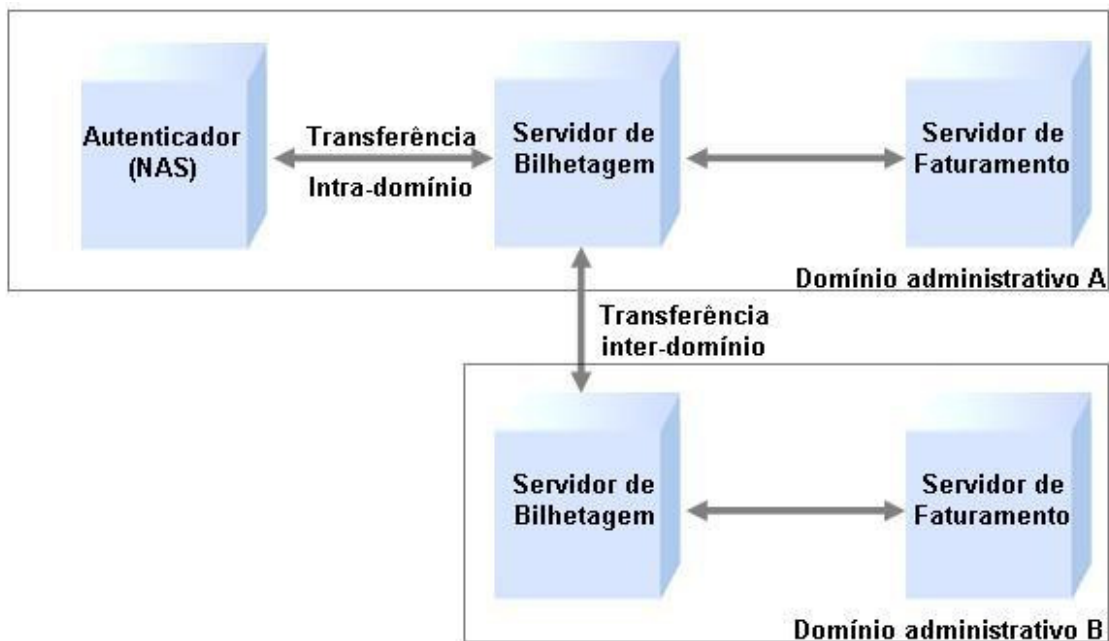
Autenticador (NAS)

Transferência

Intra-domínio

Servidor de Bilhetagem

Servidor de Faturamento

Domínio administrativo A

Transferência inter-domínio

Servidor de Bilhetagem

Servidor de Faturamento

Domínio administrativo B